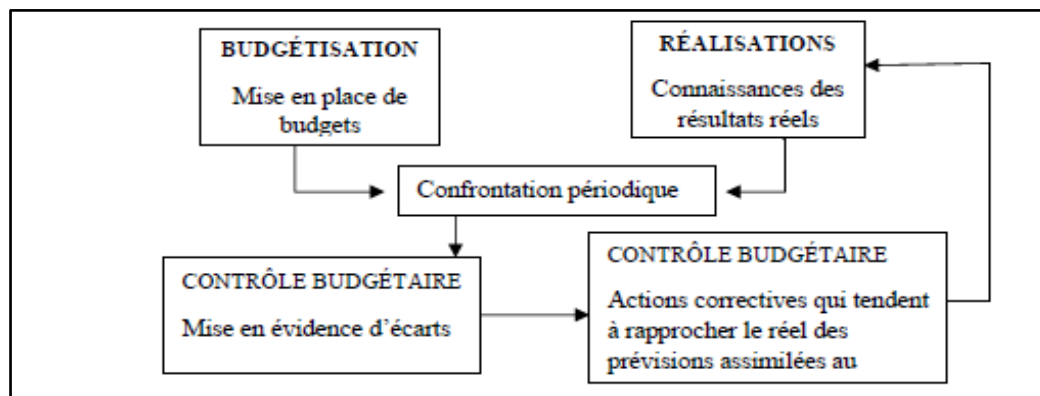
BUDGÉTISATION

Mise en place de budgets

RÉALISATIONS

Connaissances des résultats réels

Confrontation périodique

CONTRÔLE BUDGÉTAIRE

Mise en évidence d'écarts

CONTRÔLE BUDGÉTAIRE

Actions correctives qui tendent à rapprocher le réel des prévisions assimilées au